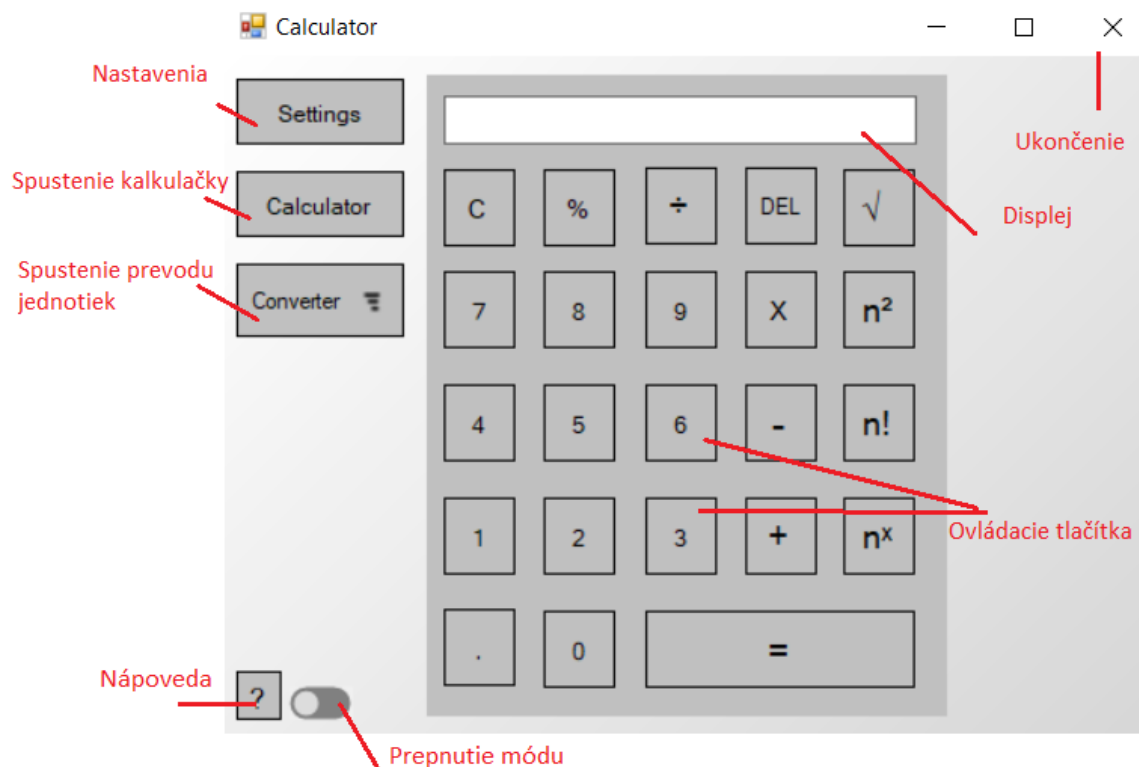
Calculator

Nastavenia

Settings

Spustenie kalkulačky

Calculator

Spustenie prevodu jednotiek

Converter

Ukončenie

Displej

C
%
÷
DEL
√

7
8
9
X
$n^2$

4
5
6
-
n!

1
2
3
+
$n^x$

Ovládacie tlačítka

.
0
=

Nápoveda

?

Prepnutie módu